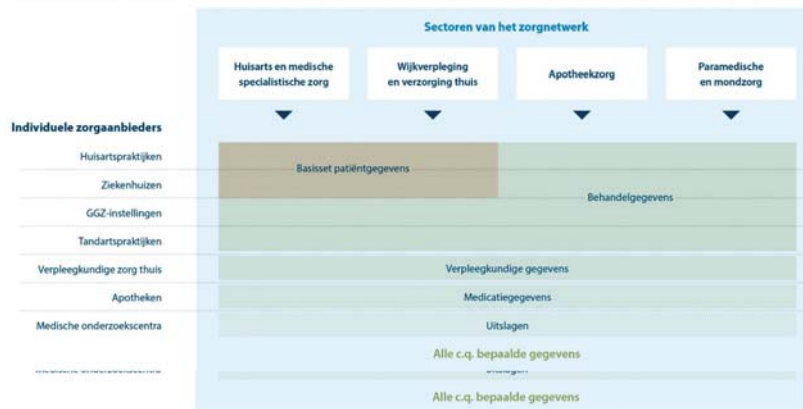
Sectoren van het zorgnetwerk

| Huisarts en medische specialistische zorg | Wijkverpleging en verzorging thuis | Apotheekzorg | Paramedische en mondzorg |
|---|---|---|---|

Individuele zorgaanbieders

Huisartspraktijken
Ziekenhuizen
GGZ-instellingen
Tandartspraktijken
Verpleegkundige zorg thuis
Apotheken
Medische onderzoekscentra

Basisset patiëntgegevens

Behandelgegevens

Verpleegkundige gegevens

Medicatiegegevens

Uitslagen

Alle c.q. bepaalde gegevens

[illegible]

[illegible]

Alle c.q. bepaalde gegevens